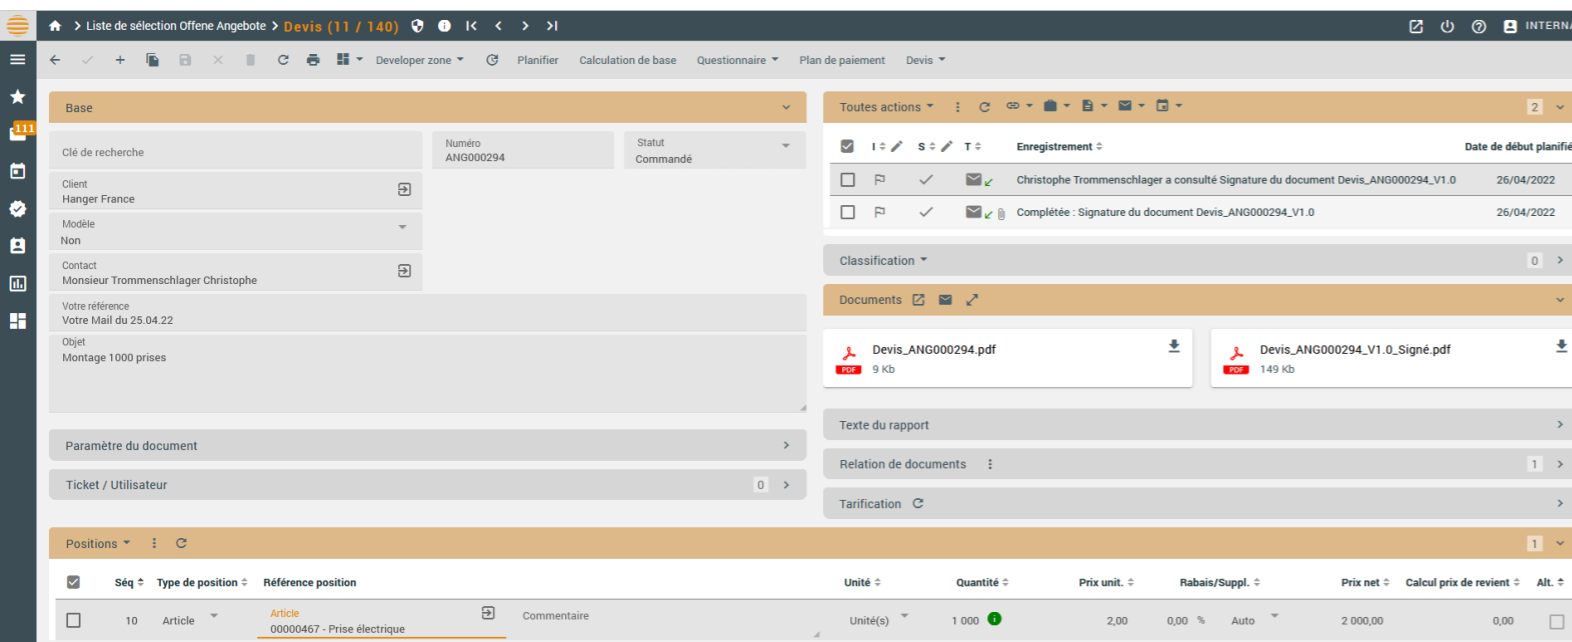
> Liste de sélection Offene Angebote > Devis (11 / 140)

INTERN

111

Developer zone Planifier Calculation de base Questionnaire Plan de paiement Devis

Base

Clé de recherche

Numéro
ANG000294

Statut
Commandé

Client
Hanger France

Modèle
Non

Contact
Monsieur Trommenschlager Christophe

Votre référence
Votre Mail du 25.04.22

Objet
Montage 1000 prises

Paramètre du document

Ticket / Utilisateur 0

Toutes actions 2

| | I | S | T | Enregistrement | Date de début planifié |
|---|---|---|---|---|---|
| | | | | Christophe Trommenschlager a consulté Signature du document Devis_ANG000294_V1.0 | 26/04/2022 |
| | | | | Complétée : Signature du document Devis_ANG000294_V1.0 | 26/04/2022 |

Classification 0

Documents

Devis_ANG000294.pdf
PDF 9 Kb

Devis_ANG000294_V1.0_Signé.pdf
PDF 149 Kb

Texte du rapport

Relation de documents 1

Tarification

Positions 1

| | Séq | Type de position | Référence position | | Unité | Quantité | Prix unit. | Rabais/Suppl. | | Prix net | Calcul prix de revient | Alt. |
|---|---|---|---|---|---|---|---|---|---|---|---|---|
| | 10 | Article | Article 00000467 - Prise électrique | Commentaire | Unité(s) | 1 000 | 2,00 | 0,00 % | Auto | 2 000,00 | 0,00 | |